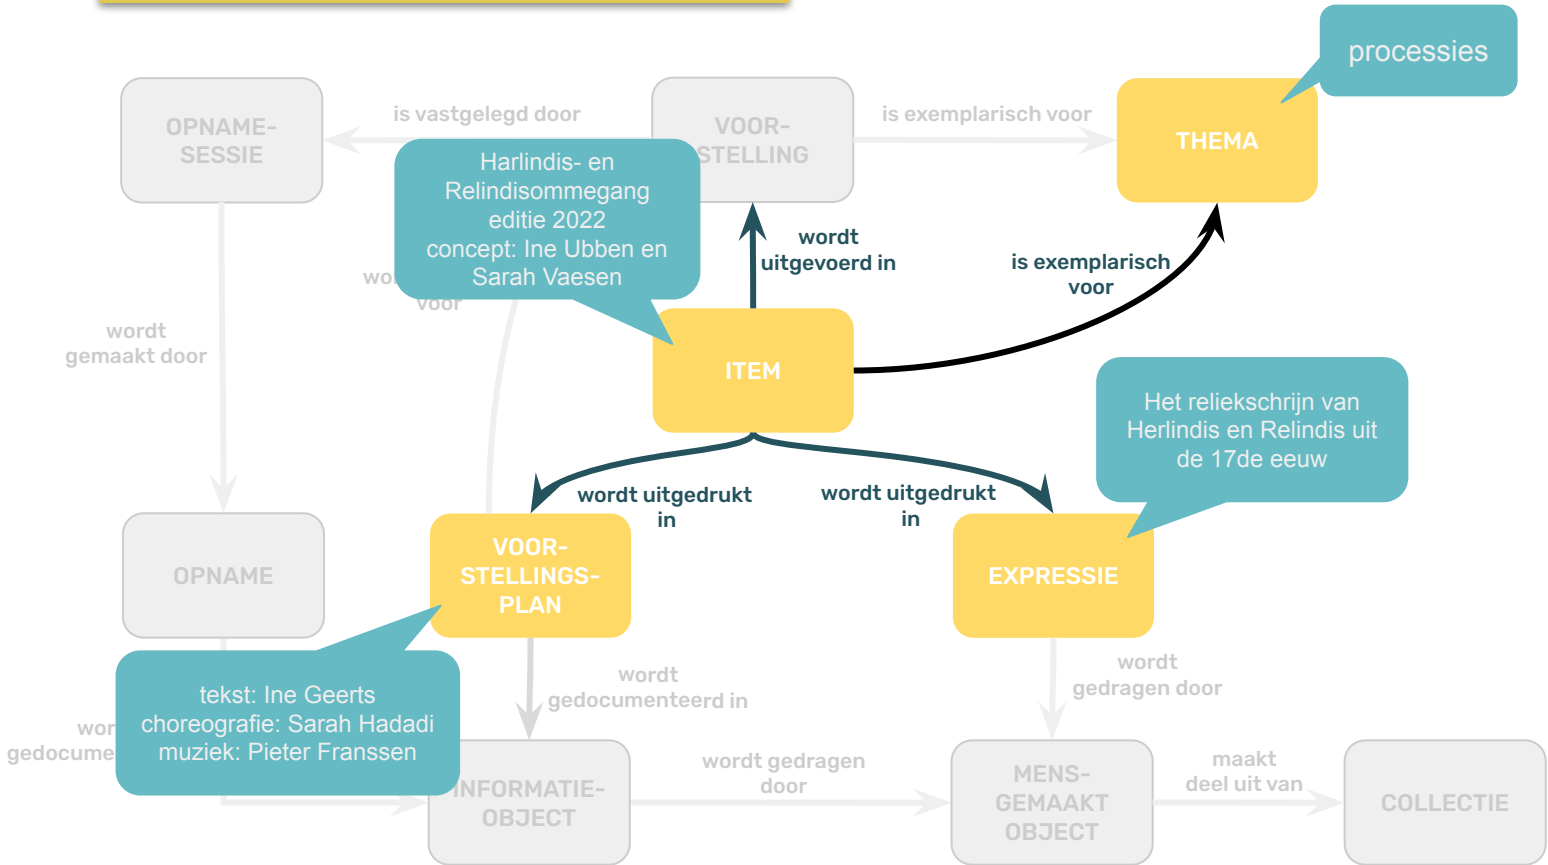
processies

OPNAME-SESSIE

is vastgelegd door

VOOR-STELLING

is exemplarisch voor

THEMA

Harlindis- en Relindisommegang editie 2022 concept: Ine Ubben en Sarah Vaesen

wordt uitgevoerd in

is exemplarisch voor

wo

voor

wordt gemaakt door

ITEM

Het reliekschrijn van Herlindis en Relindis uit de 17de eeuw

wordt uitgedrukt in

wordt uitgedrukt in

OPNAME

VOOR-STELLINGS-PLAN

EXPRESSIE

wordt gedocumenteerd in

wordt gedragen door

tekst: Ine Geerts choreografie: Sarah Hadadi muziek: Pieter Franssen

wor gedocume

INFORMATIE-OBJECT

wordt gedragen door

MENS-GEMAAKT OBJECT

maakt deel uit van

COLLECTIE